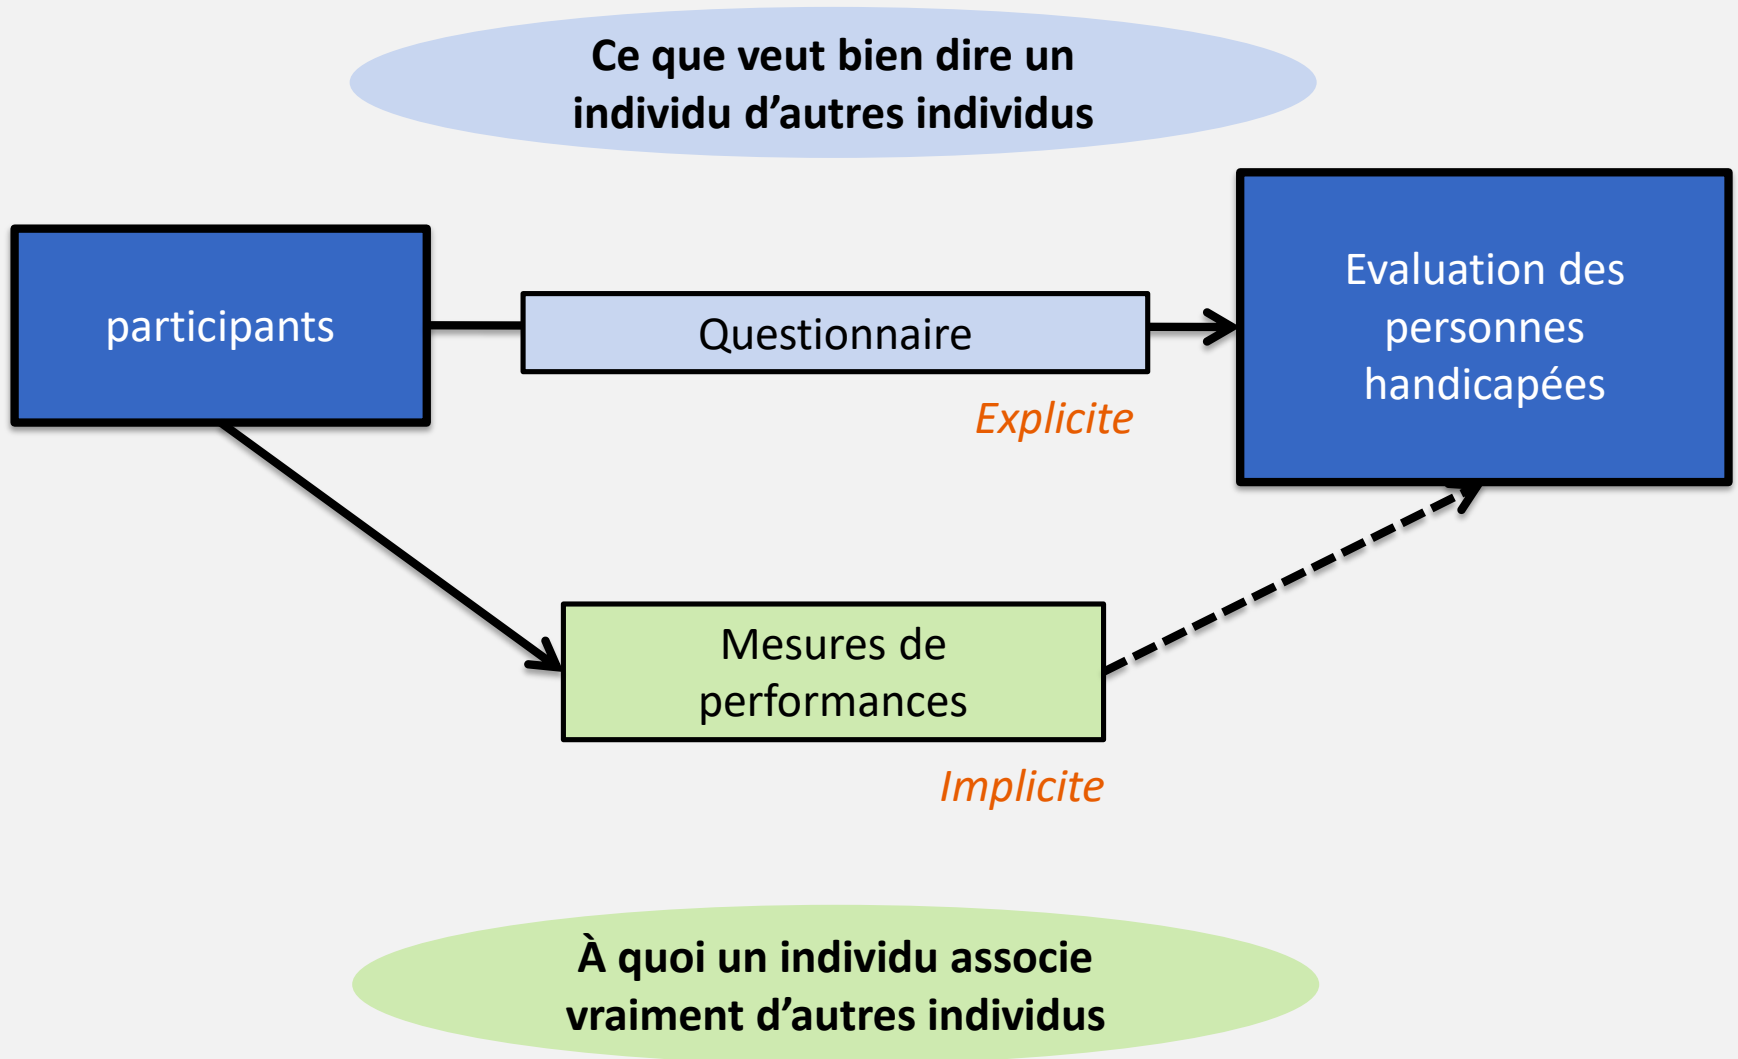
Ce que veut bien dire un individu d’autres individus

participants

Questionnaire

Explicite

Evaluation des personnes handicapées

Mesures de performances

Implicite

À quoi un individu associe vraiment d’autres individus